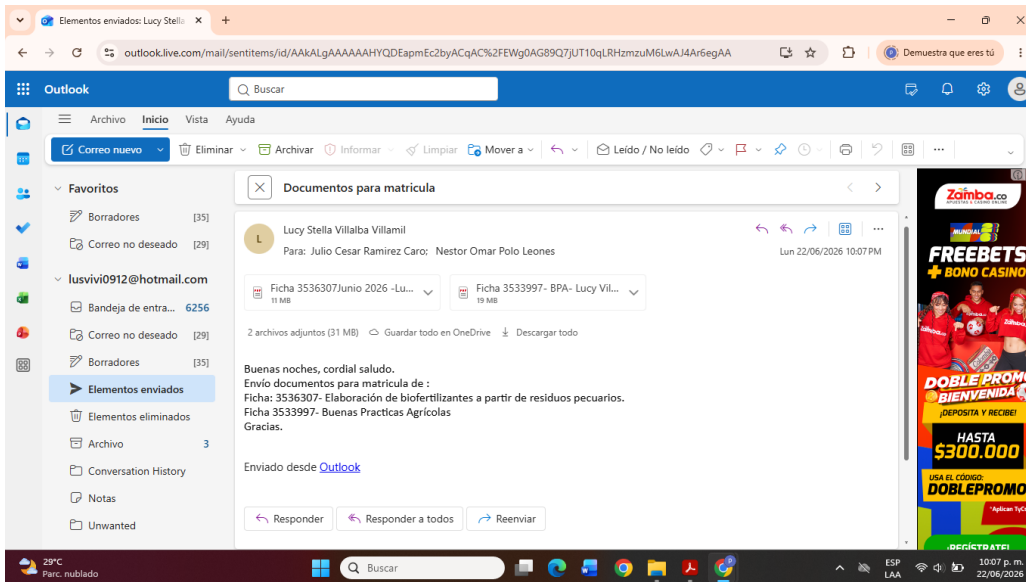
Elementos enviados: Lucy Stella ×
+
outlook.live.com/mail/sentitems/id/AAkALgAAAAAAHYQDEapmEc2byACqAC%2FEWg0AG89Q7jUT10qLRHzmzuM6LwAJ4Ar6egAA
Demuestra que eres tú

Outlook
Buscar

Archivo Inicio Vista Ayuda
Correo nuevo
Eliminar
Archivar
Informar
Limpiar
Mover a
Leído / No leído

Favoritos
Borradores [35]
Correo no deseado [29]
lusvivi0912@hotmail.com
Bandeja de entra... 6256
Correo no deseado [29]
Borradores [35]
Elementos enviados
Elementos eliminados
Archivo 3
Conversation History
Notas
Unwanted

Documentos para matricula

Lucy Stella Villalba Villamil
Para: Julio Cesar Ramirez Caro; Nestor Omar Polo Leones
Lun 22/06/2026 10:07 PM

Ficha 3536307Junio 2026 -Lu...
11 MB
Ficha 3533997- BPA- Lucy Vil...
19 MB

2 archivos adjuntos (31 MB) Guardar todo en OneDrive Descargar todo

Buenas noches, cordial saludo.
Envío documentos para matricula de :
Ficha: 3536307- Elaboración de biofertilizantes a partir de residuos pecuarios.
Ficha 3533997- Buenas Practicas Agrícolas
Gracias.

Enviado desde Outlook

Responder
Responder a todos
Reenviar

Zamba.co
APUESTAS & CASINO ONLINE
MUNDIAL
FREEBETS
+ BONO CASINO
DOBLE PROMO
BIENVENIDA
¡DEPOSITA Y RECIBE!
HASTA
$300.000
USA EL CÓDIGO:
DOBLEPROMO
*Aplican TyC
¡REGÍSTRATE!

29°C
Parc. nublado
Buscar
ESP
LAA
10:07 p. m.
22/06/2026